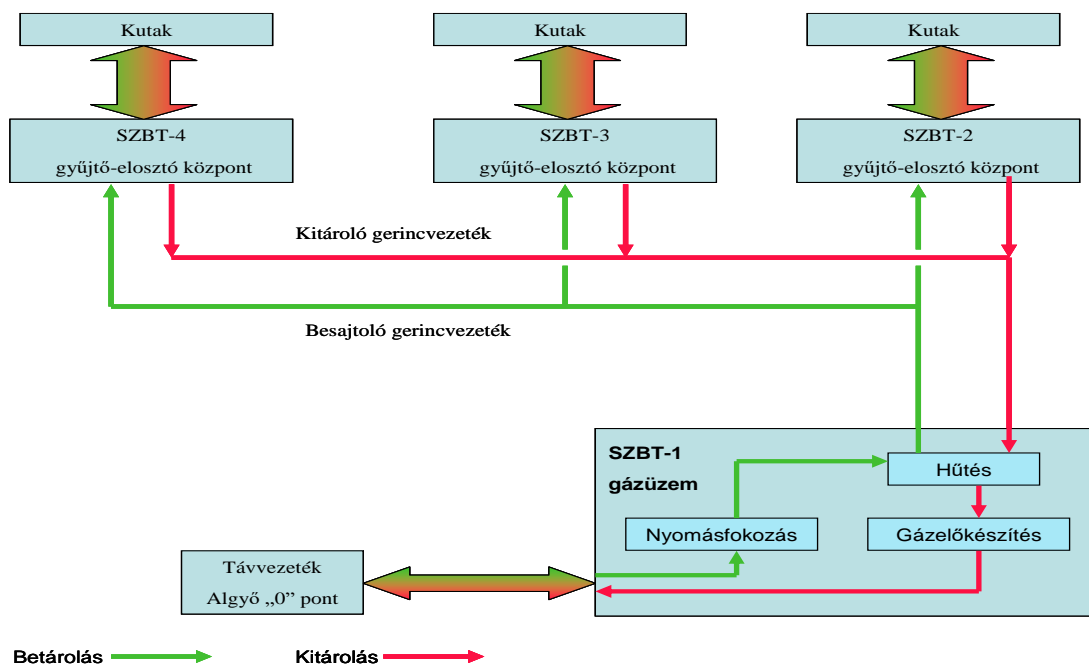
Kutak

Kutak

Kutak

SZBT-4
gyűjtő-elosztó központ

SZBT-3
gyűjtő-elosztó központ

SZBT-2
gyűjtő-elosztó központ

Kitároló gerincvezeték

Besajtoló gerincvezeték

SZBT-1
gázüzem

Hűtés

Nyomásfokozás

Gázelőkészítés

Távvezeték
Algyő „0” pont

Betárolás

Kitárolás